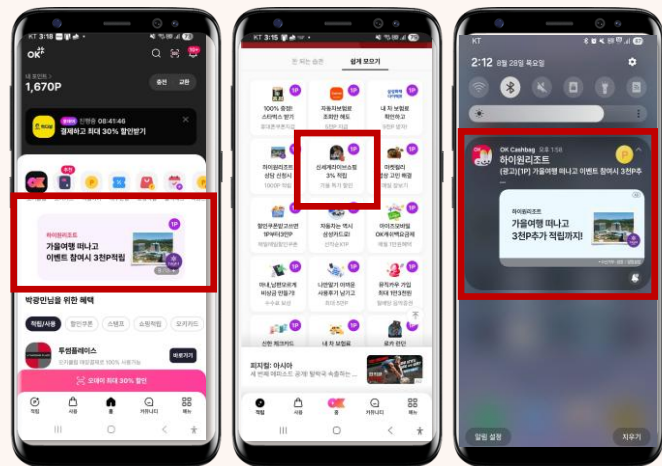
KT 3:18
OK
내 포인트
1,670P
충전 교환
진행중 06:41:46
결제하고 최대 30% 할인받기
하이원리조트
가을여행 떠나고
이벤트 참여시 3천P적립
1P
박광민님을 위한 혜택
적립/사용 할인쿠폰 스탬프 쇼핑적립 모카카드
투썸플레이스
바로가기
오레이 최대 30% 할인
적립 사용 홈 커뮤니티 메뉴

KT 3:15
한 퍼는 충전 쉽게 모으기
100% 증정! 스타벅스 받기
자동차보험료 조회만 해도
내 차 보험료 확인하기
하이원리조트
신세계아이브쇼핑 3% 적립
마켓컬리
할인쿠폰받고이번 주 패키지여행
자동차는 렉서 성능까지
하이즈모바일 OK캐시백요금제
하나 남편오토바 이렇게 원들기
나만알기 아까운 서류 저장
뮤직카우 가입 최대 1만 3천원
신한 체크카드
내 차 보험료
피지컬: 아시아
적립 사용 홈 커뮤니티 메뉴

KT
2:12 8월 28일 목요일
OK Cashbag 오후 1:56
하이원리조트
(광고)[1P] 가을여행 떠나고 이벤트 참여시 3천P추
하이원리조트
가을여행 떠나고
3천P추가 적립까지!
1P
알림 설정
지우기